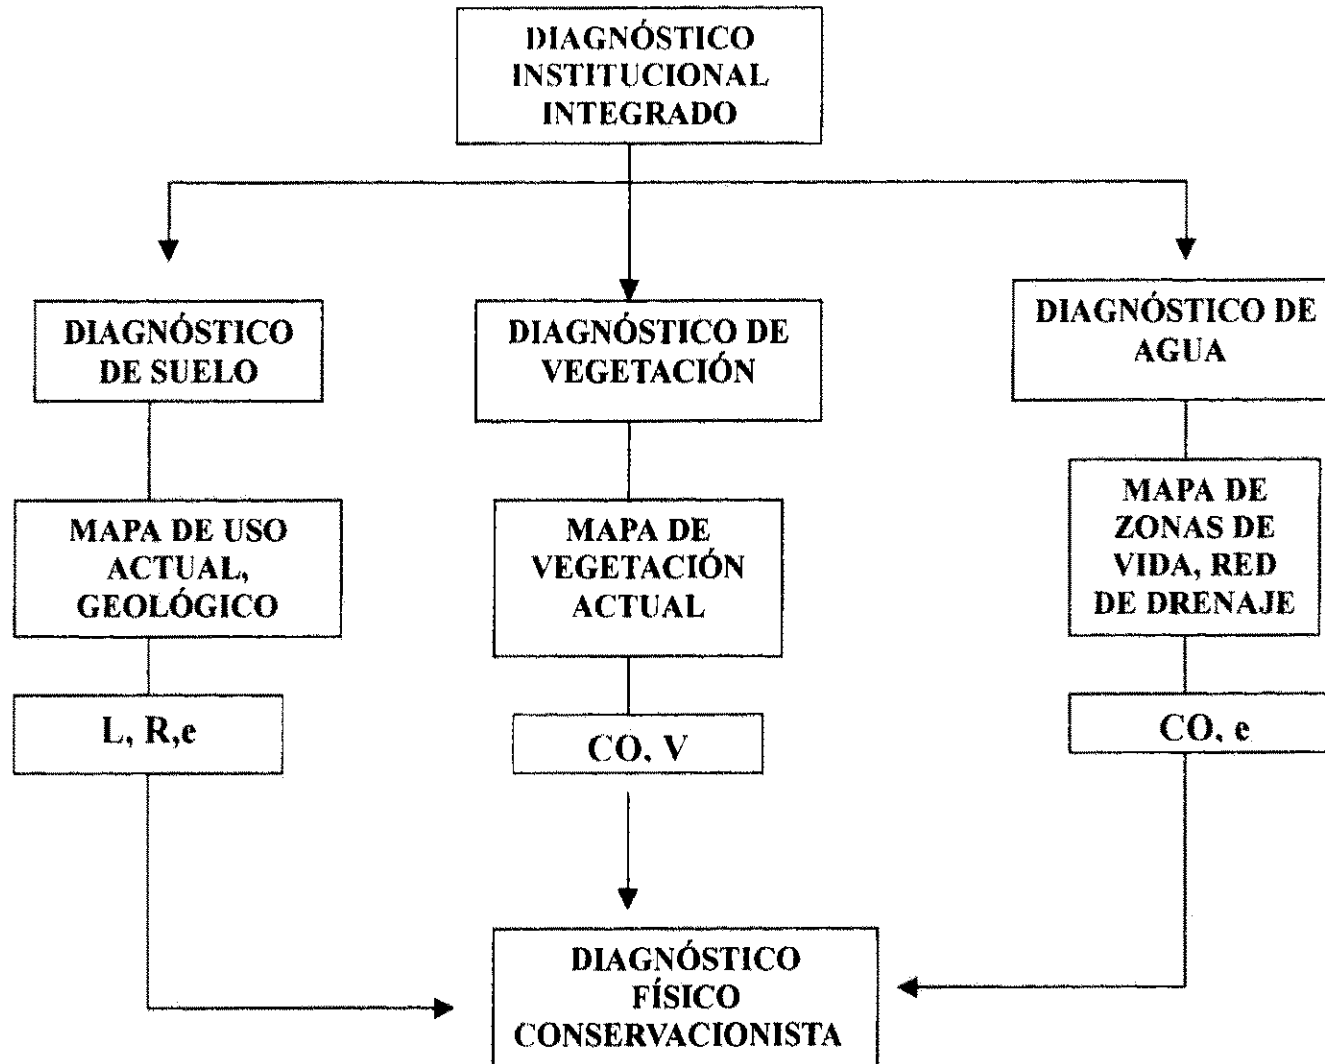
DIAGNÓSTICO INSTITUCIONAL INTEGRADO

DIAGNÓSTICO DE SUELO

DIAGNÓSTICO DE VEGETACIÓN

DIAGNÓSTICO DE AGUA

MAPA DE USO ACTUAL, GEOLÓGICO

MAPA DE VEGETACIÓN ACTUAL

MAPA DE ZONAS DE VIDA, RED DE DRENAJE

L, R,e

CO, V

CO, e

DIAGNÓSTICO FÍSICO CONSERVACIONISTA